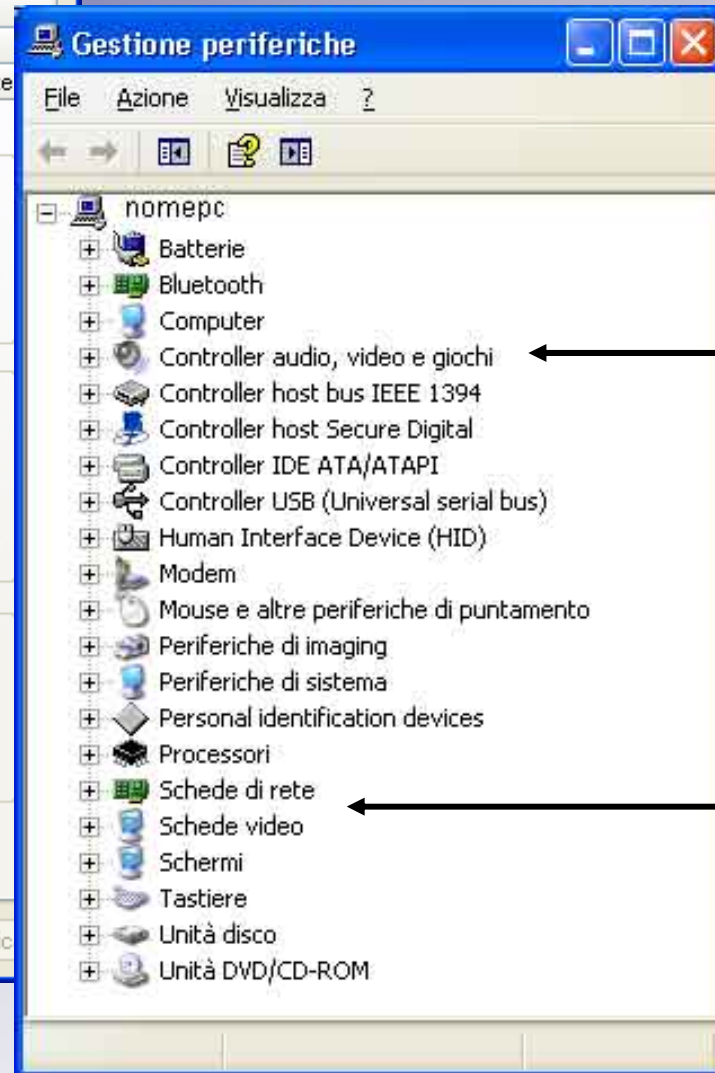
Gestione periferiche

File Azione Visualizza ?

nomepc
Batterie
Bluetooth
Computer
Controller audio, video e giochi
Controller host bus IEEE 1394
Controller host Secure Digital
Controller IDE ATA/ATAPI
Controller USB (Universal serial bus)
Human Interface Device (HID)
Modem
Mouse e altre periferiche di puntamento
Periferiche di imaging
Periferiche di sistema
Personal identification devices
Processori
Schede di rete
Schede video
Schermi
Tastiere
Unità disco
Unità DVD/CD-ROM